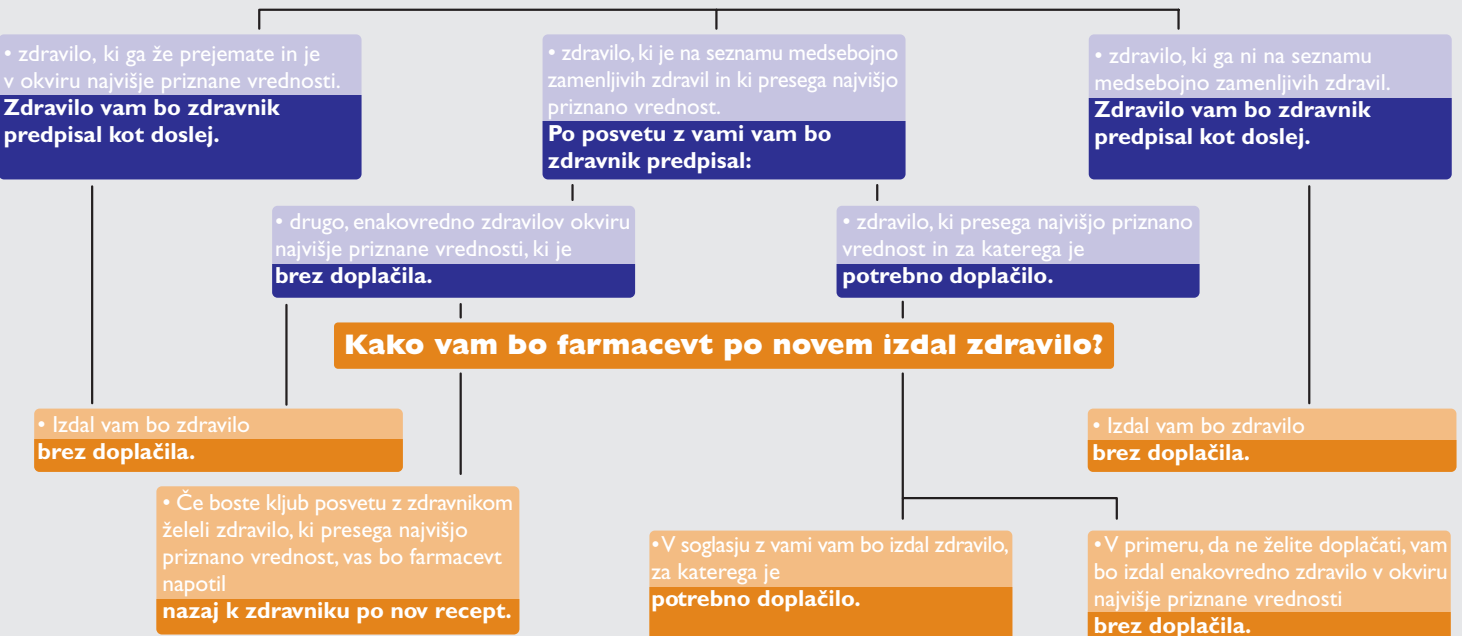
• zdravilo, ki ga že prejemate in je v okviru najvišje priznane vrednosti.
**Zdravilo vam bo zdravnik predpisal kot doslej.**

• zdravilo, ki je na seznamu medsebojno zamenljivih zdravil in ki presega najvišjo priznano vrednost.
**Po posvetu z vami vam bo zdravnik predpisal:**

• zdravilo, ki ga ni na seznamu medsebojno zamenljivih zdravil.
**Zdravilo vam bo zdravnik predpisal kot doslej.**

• drugo, enakovredno zdravilov okviru najvišje priznane vrednosti, ki je
**brez doplačila.**

• zdravilo, ki presega najvišjo priznano vrednost in za katerega je
**potrebno doplačilo.**

**Kako vam bo farmacevt po novem izdal zdravilo?**

• Izdal vam bo zdravilo
**brez doplačila.**

• Izdal vam bo zdravilo
**brez doplačila.**

• Če boste kljub posvetu z zdravnikom želeli zdravilo, ki presega najvišjo priznano vrednost, vas bo farmacevt napotil
**nazaj k zdravniku po nov recept.**

•V soglasju z vami vam bo izdal zdravilo, za katerega je
**potrebno doplačilo.**

•V primeru, da ne želite doplačati, vam bo izdal enakovredno zdravilo v okviru najvišje priznane vrednosti
**brez doplačila.**